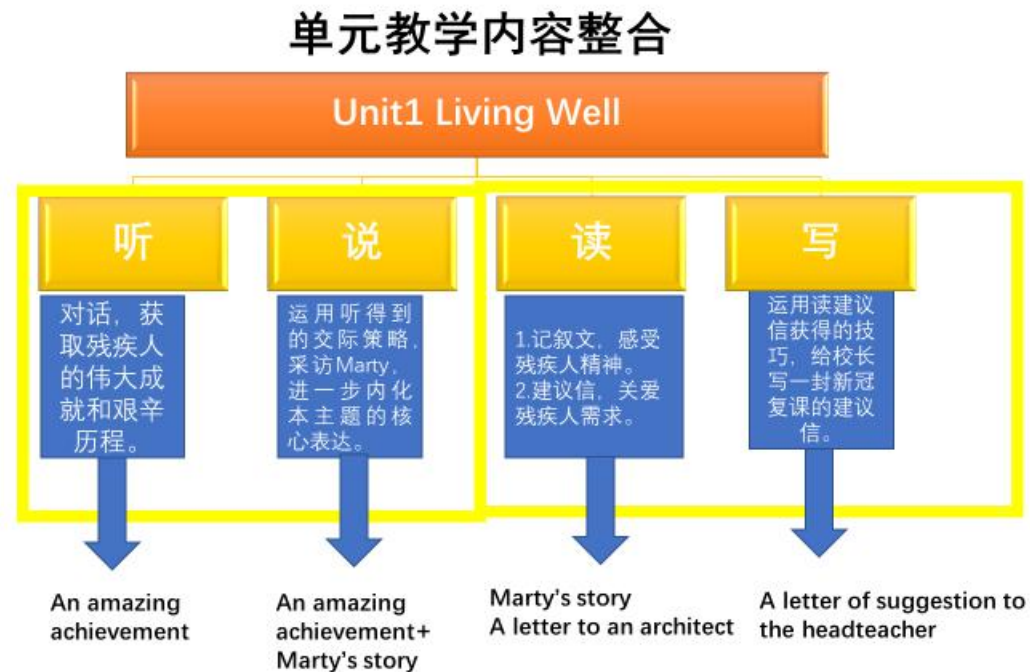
单元教学内容整合

Unit1 Living Well

听

对话，获取残疾人的伟大成就和艰辛历程。

说

运用听得到的交际策略，采访Marty，进一步内化本主题的核心表达。

读

1.记叙文，感受残疾人精神。
2.建议信，关爱残疾人需求。

写

运用读建议信获得的技巧，给校长写一封新冠复课的建议信。

An amazing achievement

An amazing achievement+ Marty's story

Marty's story
A letter to an architect

A letter of suggestion to the headteacher